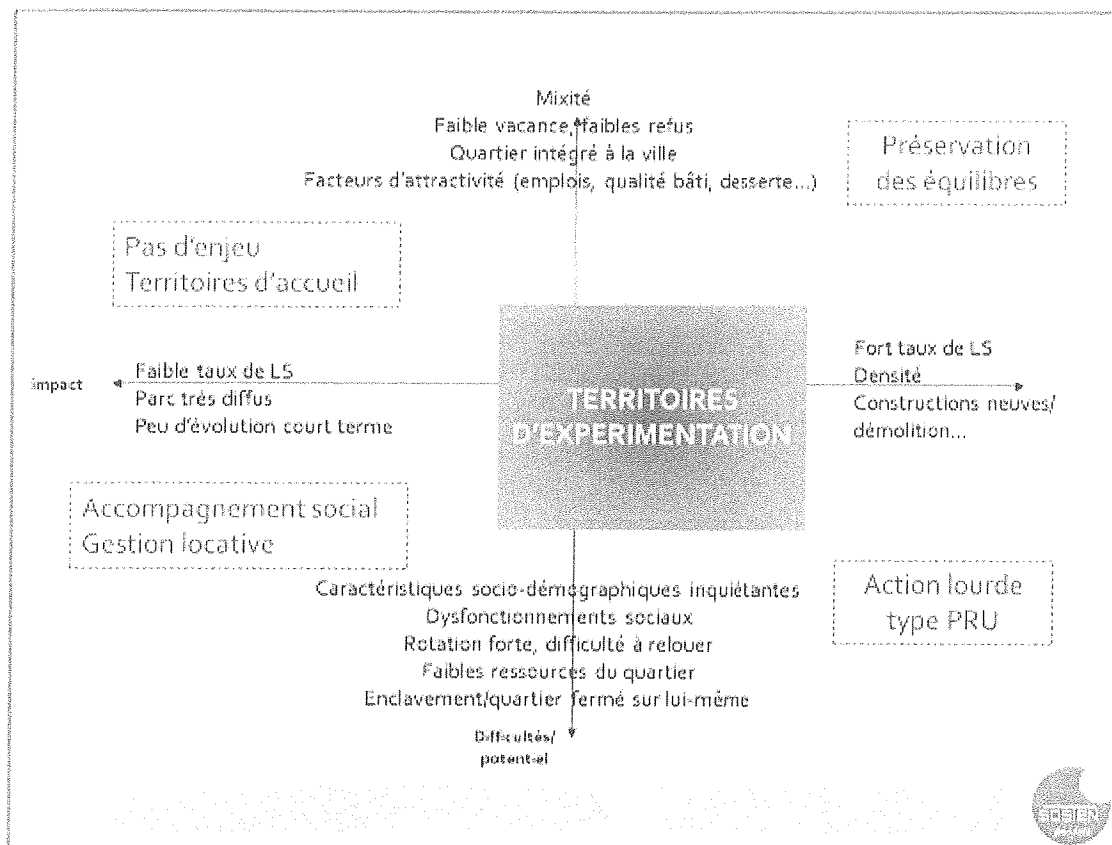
Mixité
Faible vacance, faibles refus
Quartier intégré à la ville
Facteurs d'attractivité (emplois, qualité bâti, desserte...)

Préservation des équilibres

Pas d'enjeu
Territoires d'accueil

Impact

Faible taux de LS
Parc très diffus
Peu d'évolution court terme

TERRITOIRES D'EXPERIMENTATION

Fort taux de LS
Densité
Constructions neuves/ démolition...

Accompagnement social
Gestion locative

Action lourde type PRU

Caractéristiques socio-démographiques inquiétantes
Dysfonctionnements sociaux
Rotation forte, difficulté à relouer
Faibles ressources du quartier
Enclavement/quartier fermé sur lui-même

Difficultés/ potentiel

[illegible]